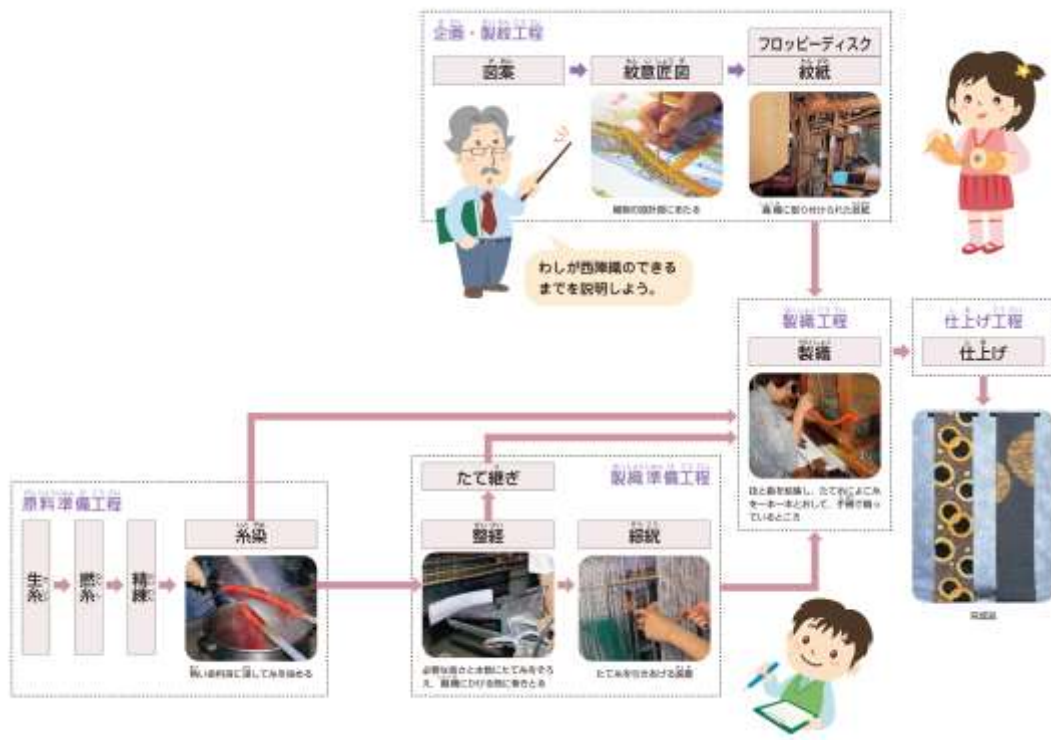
企画・製紋工程

図案 紋意匠図 紋紙

フロッピーディスク

糊絵の設計図にあたる

織機に取り付けられた紋紙

わしが西陣織のできるまでを説明しよう。

製織工程

製織

仕上げ工程

仕上げ

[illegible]

原料準備工程

生糸 撚糸 精練

糸染

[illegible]

たて継ぎ

製織準備工程

整経

綜絖

必要な長さと本数にたて糸をそろえ、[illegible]

たて糸を引き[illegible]

完成品